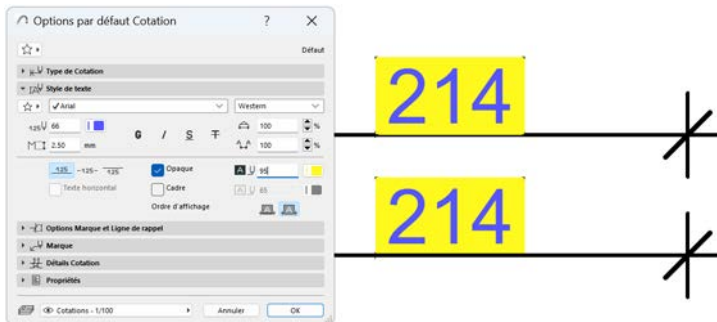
Options par défaut Cotation ? ×

Défaut

Type de Cotation

Style de texte

Arial

Western

66

G I S T

100 %

2.50 mm

100 %

125 -125- 125

Opaque

95

Texte horizontal

Cadre

85

Ordre d'affichage

Options Marque et Ligne de rappel

Marque

Détails Cotation

Propriétés

Cotations - 1/100

Annuler

OK

214

214